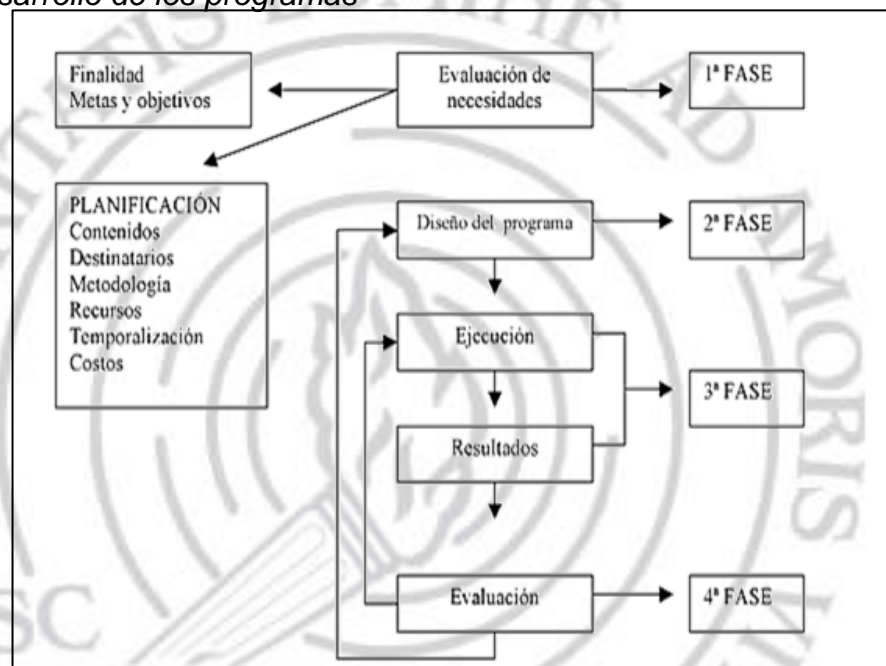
sarrollo de los programas

Finalidad
Metas y objetivos

Evaluación de necesidades

1ª FASE

PLANIFICACIÓN
Contenidos
Destinatarios
Metodología
Recursos
Temporalización
Costos

Diseño del programa

2ª FASE

Ejecución

3ª FASE

Resultados

Evaluación

4ª FASE